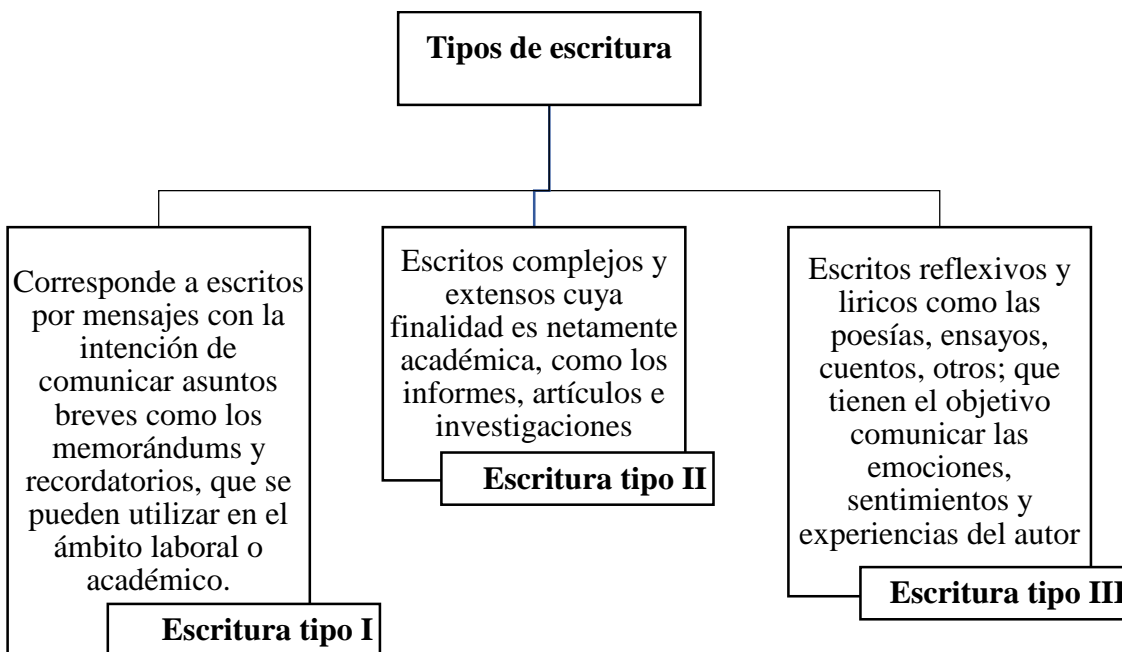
Tipos de escritura

Corresponde a escritos por mensajes con la intención de comunicar asuntos breves como los memorándums y recordatorios, que se pueden utilizar en el ámbito laboral o académico.

Escritura tipo I

Escritos complejos y extensos cuya finalidad es netamente académica, como los informes, artículos e investigaciones

Escritura tipo II

Escritos reflexivos y liricos como las poesías, ensayos, cuentos, otros; que tienen el objetivo comunicar las emociones, sentimientos y experiencias del autor

Escritura tipo III